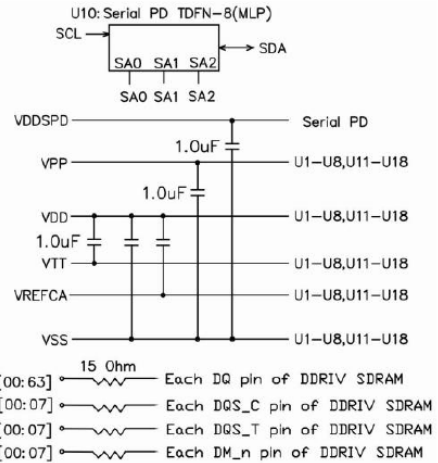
U10: Serial PD TDFN-8(MLP)

SCL

SDA

SA0 SA1 SA2

SA0 SA1 SA2

VDDSPD

Serial PD

1.0uF

VPP

U1–U8,U11–U18

1.0uF

VDD

U1–U8,U11–U18

1.0uF

VTT

U1–U8,U11–U18

VREFCA

U1–U8,U11–U18

VSS

U1–U8,U11–U18

15 Ohm

[00:63] Each DQ pin of DDRIV SDRAM

[00:07] Each DQS_C pin of DDRIV SDRAM

[00:07] Each DQS_T pin of DDRIV SDRAM

[00:07] Each DM_n pin of DDRIV SDRAM